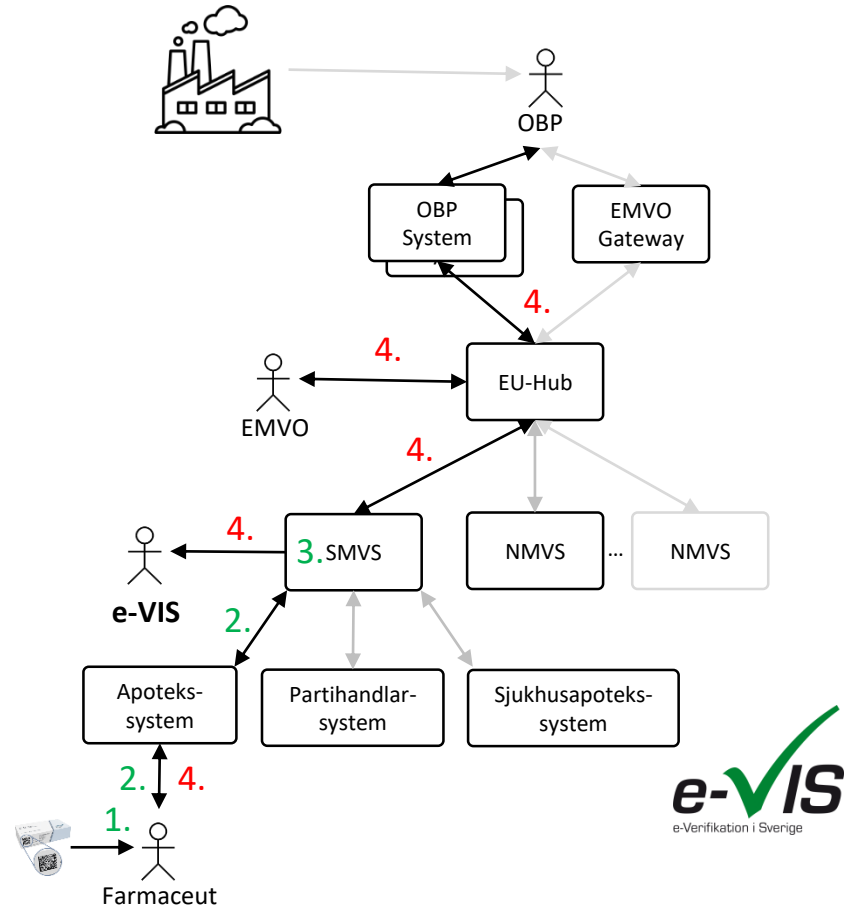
OBP

OBP System

EMVO Gateway

4.

4.

EMVO

EU-Hub

4.

4.

e-VIS

3. SMVS

NMVS

...

NMVS

2.

Apoteks-system

Partihandlar-system

Sjukhusapoteks-system

2.

4.

1.

Farmaceut

e-VIS
e-Verifikation i Sverige